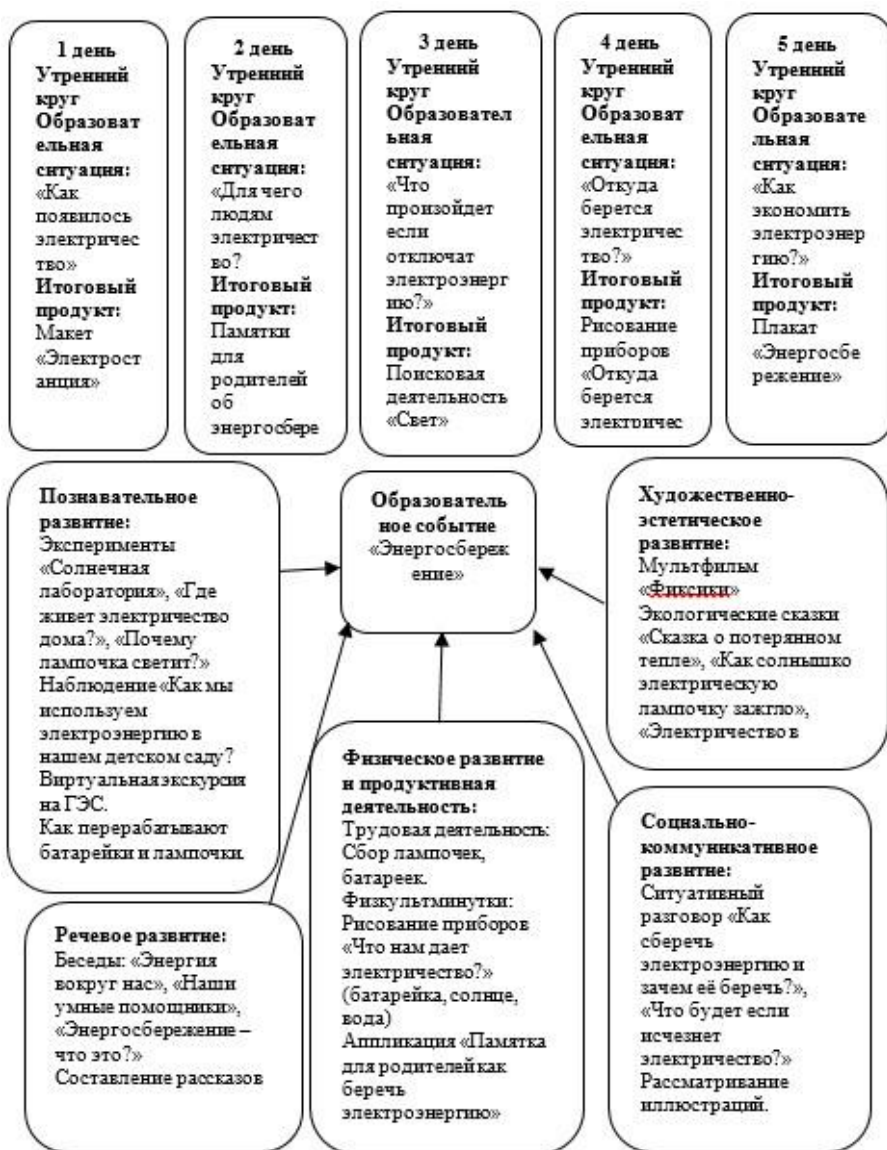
1 день Утренний круг Образовательная ситуация: «Как появилось электричество» Итоговый продукт: Макет «Электростанция»

2 день Утренний круг Образовательная ситуация: «Для чего людям электричество? Итоговый продукт: Памятки для родителей об энергосбере

3 день Утренний круг Образовательная ситуация: «Что произойдет если отключат электроэнергию?» Итоговый продукт: Поисковая деятельность «Свет»

4 день Утренний круг Образовательная ситуация: «Откуда берется электричество?» Итоговый продукт: Рисование приборов «Откуда берется электричес

5 день Утренний круг Образовательная ситуация: «Как экономить электроэнергию?» Итоговый продукт: Плакат «Энергосбережение»

Познавательное развитие: Эксперименты «Солнечная лаборатория», «Где живет электричество дома?», «Почему лампочка светит?» Наблюдение «Как мы используем электроэнергию в нашем детском саду? Виртуальная экскурсия на ГЭС. Как перерабатывают батарейки и лампочки.

Образовательное событие «Энергосбережение»

Художественно-эстетическое развитие: Мультфильм «Фиксики» Экологические сказки «Сказка о потерянном тепле», «Как солнышко электрическую лампочку зажгло», «Электричество в

Речевое развитие: Беседы: «Энергия вокруг нас», «Наши умные помощники», «Энергосбережение – что это?» Составление рассказов

Физическое развитие и продуктивная деятельность: Трудовая деятельность: Сбор лампочек, батареек. Физкультминутки: Рисование приборов «Что нам дает электричество?» (батарейка, солнце, вода) Аппликация «Памятка для родителей как беречь электроэнергию»

Социально-коммуникативное развитие: Ситуативный разговор «Как сберечь электроэнергию и зачем её беречь?», «Что будет если исчезнет электричество?» Рассматривание иллюстраций.